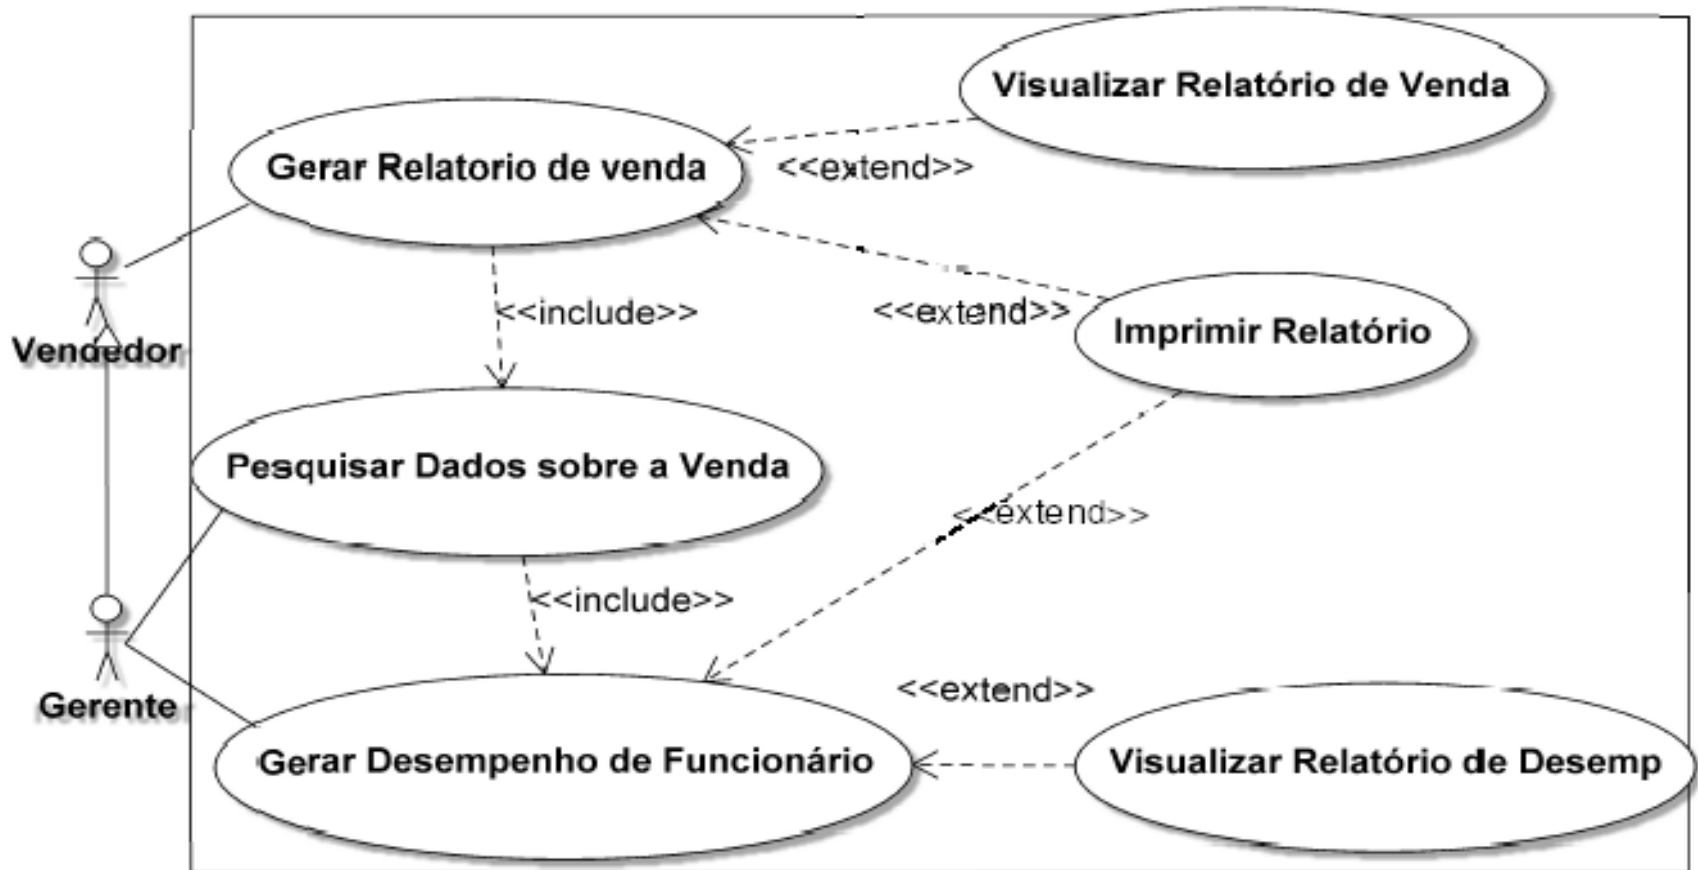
Visualizar Relatório de Venda

Gerar Relatorio de venda

<<extend>>

<<include>>

<<extend>>

Imprimir Relatório

Vendedor

Pesquisar Dados sobre a Venda

<<extend>>

<<include>>

Gerente

<<extend>>

Gerar Desempenho de Funcionário

Visualizar Relatório de Desemp